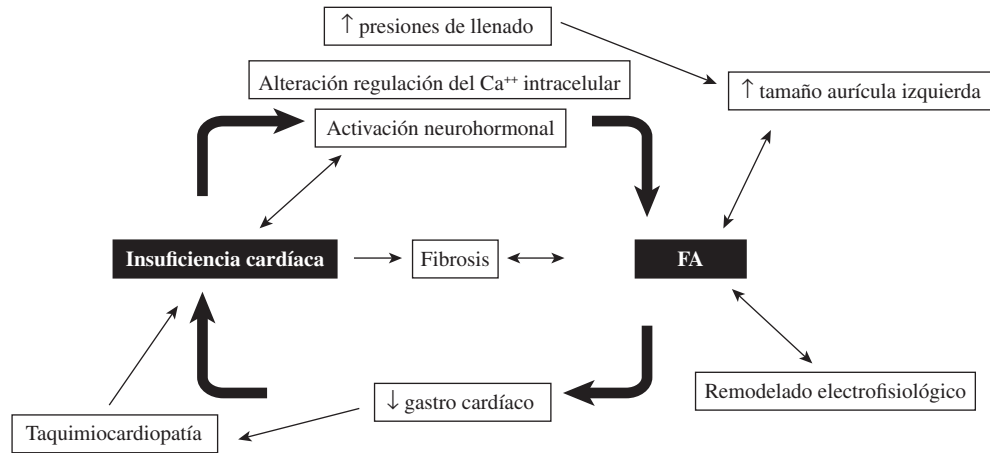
$\uparrow$ presiones de llenado

Alteración regulación del $Ca^{++}$ intracelular

$\uparrow$ tamaño aurícula izquierda

Activación neurohormonal

Insuficiencia cardíaca

Fibrosis

FA

$\downarrow$ gastro cardíaco

Remodelado electrofisiológico

Taquimiocardiopatía